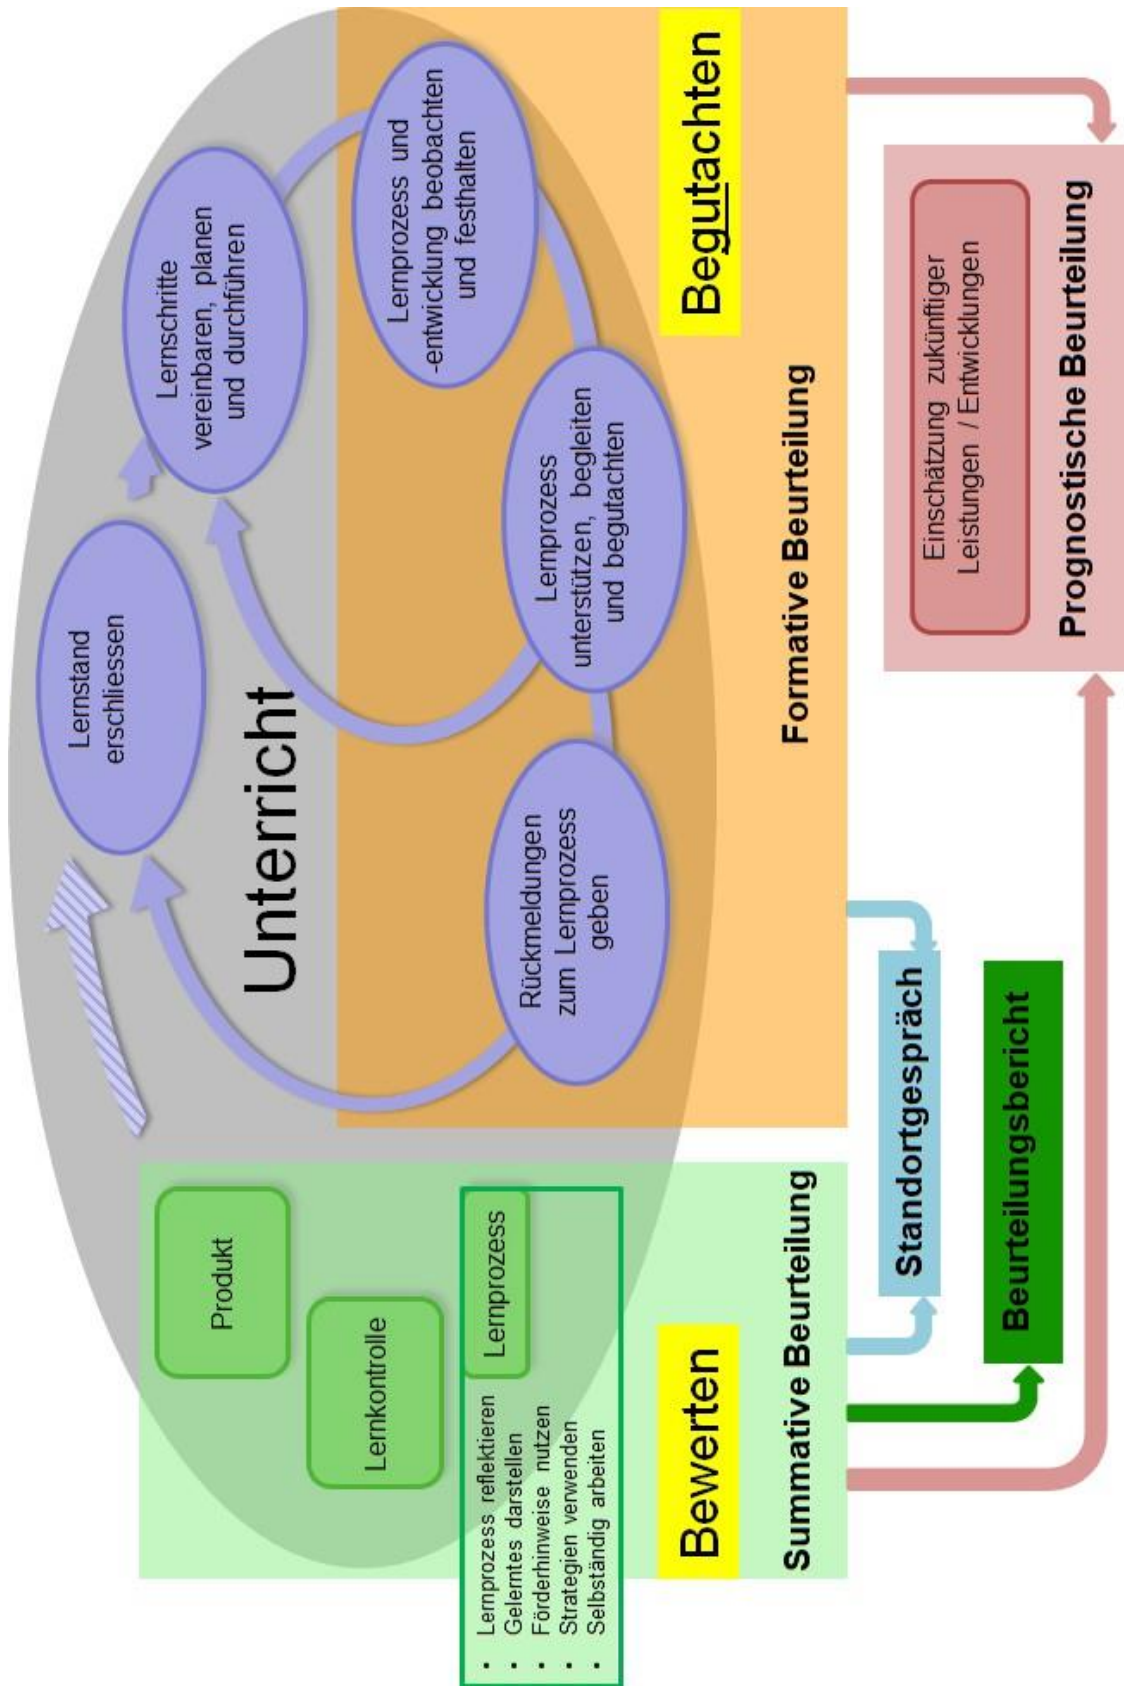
Unterricht

Lernstand erschliessen

Lernschritte vereinbaren, planen und durchführen

Lernprozess und -entwicklung beobachten und festhalten

Lernprozess unterstützen, begleiten und begutachten

Rückmeldungen zum Lernprozess geben

Begutachten

Formative Beurteilung

Produkt

Lernkontrolle

Lernprozess

- Lernprozess reflektieren
- Gelerntes darstellen
- Förderhinweise nutzen
- Strategien verwenden
- Selbständig arbeiten

Bewerten

Summative Beurteilung

Standortgespräch

Beurteilungsbericht

Einschätzung zukünftiger Leistungen / Entwicklungen

Prognostische Beurteilung